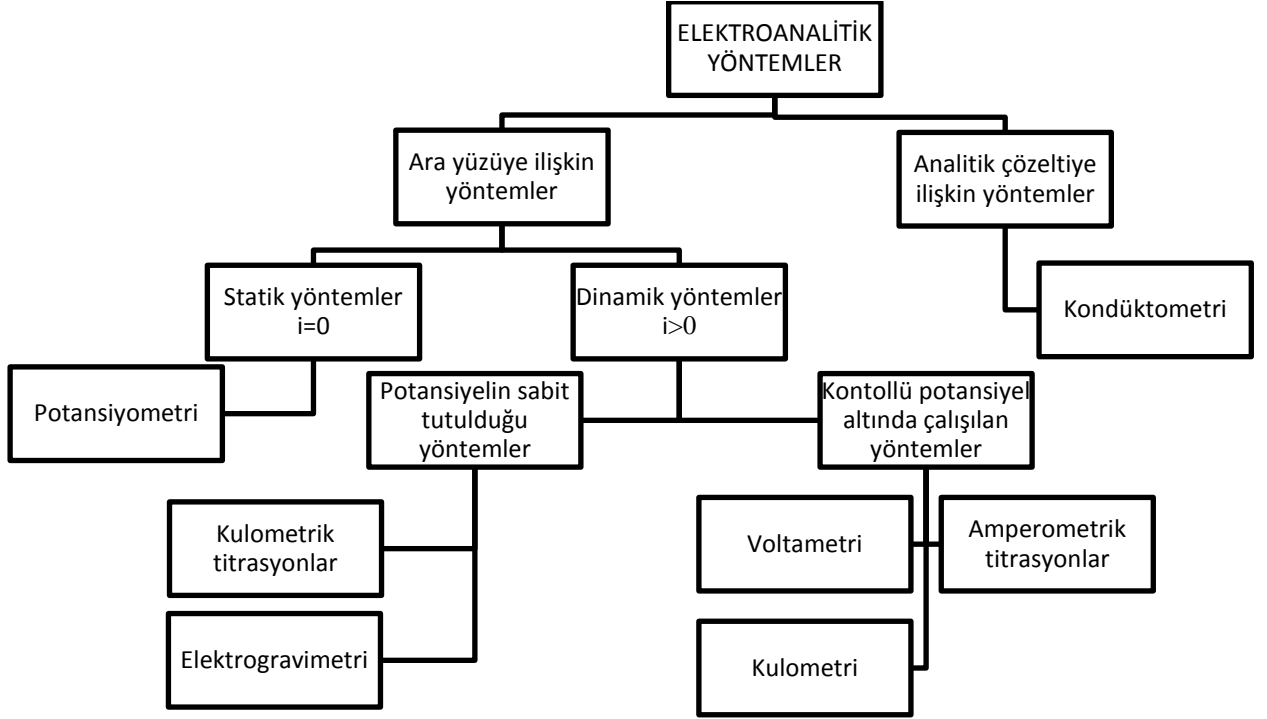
ELEKTROANALİTİK YÖNTEMLER

Ara yüzüye ilişkin yöntemler

Analitik çözeltiye ilişkin yöntemler

Statik yöntemler i=0

Dinamik yöntemler i>0

Kondüktometri

Potansiyometri

Potansiyelin sabit tutulduğu yöntemler

Kontollü potansiyel altında çalışılan yöntemler

Kulometrik titrasyonlar

Elektrogravimetri

Voltametri

Amperometrik titrasyonlar

Kulometri